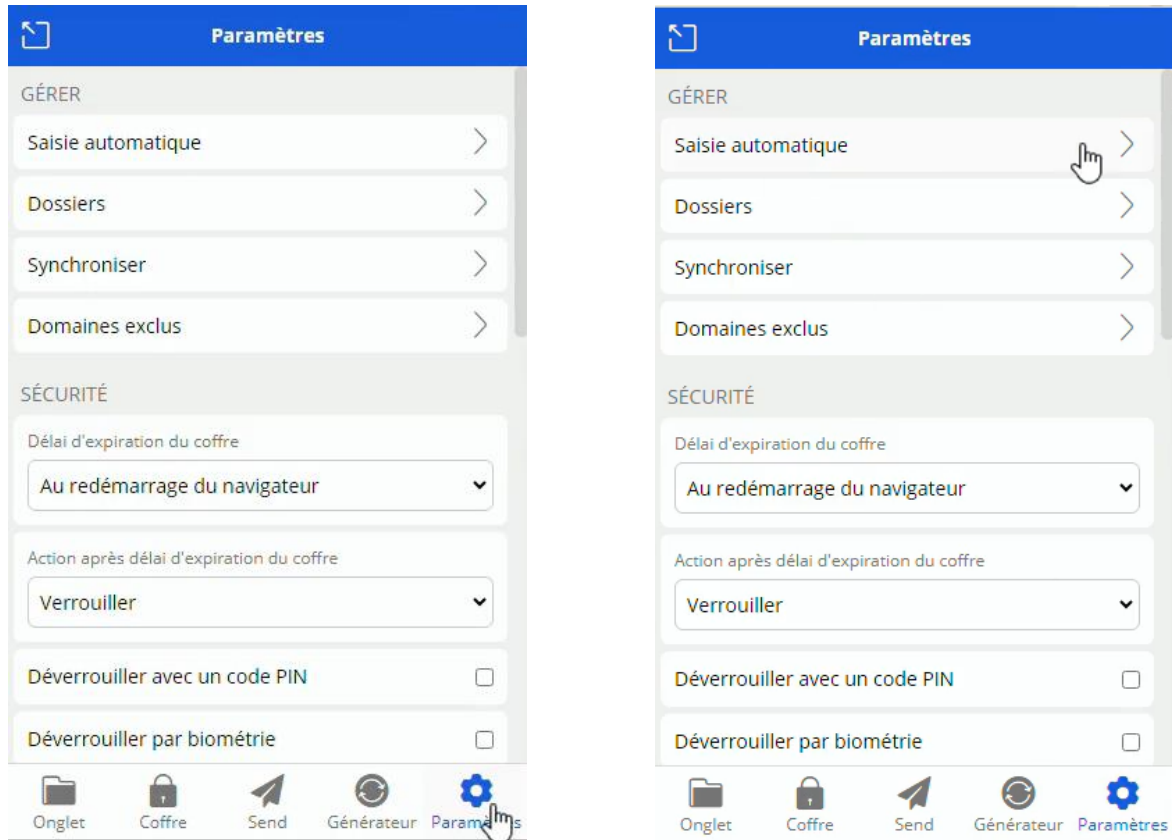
Paramètres

GÉRER

Saisie automatique

Dossiers

Synchroniser

Domaines exclus

SÉCURITÉ

Délai d'expiration du coffre

Au redémarrage du navigateur

Action après délai d'expiration du coffre

Verrouiller

Déverrouiller avec un code PIN

Déverrouiller par biométrie

Onglet Coffre Send Générateur Param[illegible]s

Paramètres

GÉRER

Saisie automatique

Dossiers

Synchroniser

Domaines exclus

SÉCURITÉ

Délai d'expiration du coffre

Au redémarrage du navigateur

Action après délai d'expiration du coffre

Verrouiller

Déverrouiller avec un code PIN

Déverrouiller par biométrie

Onglet Coffre Send Générateur Paramètres